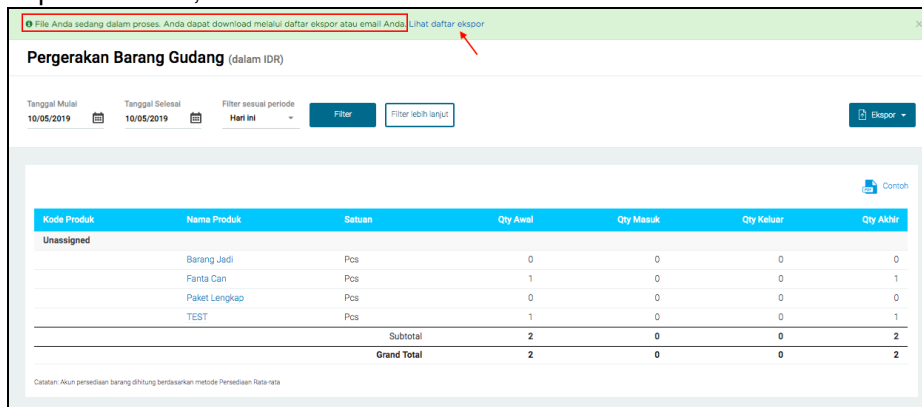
File Anda sedang dalam proses. Anda dapat download melalui daftar ekspor atau email Anda. Lihat daftar ekspor

Pergerakan Barang Gudang (dalam IDR)

Tanggal Mulai
10/05/2019

Tanggal Selesai
10/05/2019

Filter sesuai periode
Hari ini

Filter

Filter lebih lanjut

Ekspor

Contoh

| Kode Produk | Nama Produk | Satuan | Qty Awal | Qty Masuk | Qty Keluar | Qty Akhir |
|---|---|---|---|---|---|---|
| Unassigned | | | | | | |
| | Barang Jadi | Pcs | 0 | 0 | 0 | 0 |
| | Fanta Can | Pcs | 1 | 0 | 0 | 1 |
| | Paket Lengkap | Pcs | 0 | 0 | 0 | 0 |
| | TEST | Pcs | 1 | 0 | 0 | 1 |
| | | Subtotal | 2 | 0 | 0 | 2 |
| | | Grand Total | 2 | 0 | 0 | 2 |

Catatan: Akun persediaan barang dihitung berdasarkan metode Persediaan Rata-rata